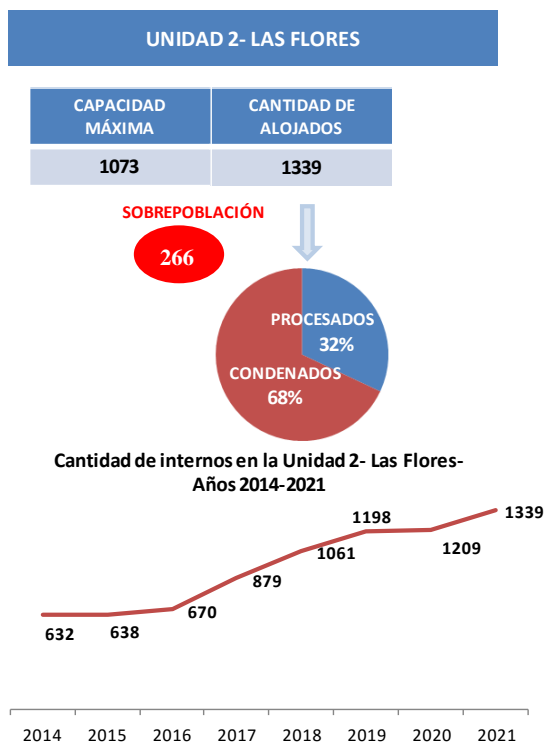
UNIDAD 2- LAS FLORES

| CAPACIDAD MÁXIMA | CANTIDAD DE ALOJADOS |
|---|---|
| 1073 | 1339 |

SOBREPOBLACIÓN

266

PROCESADOS 32%

CONDENADOS 68%

Cantidad de internos en la Unidad 2- Las Flores- Años 2014-2021

632
638
670
879
1061
1198
1209
1339

2014 2015 2016 2017 2018 2019 2020 2021